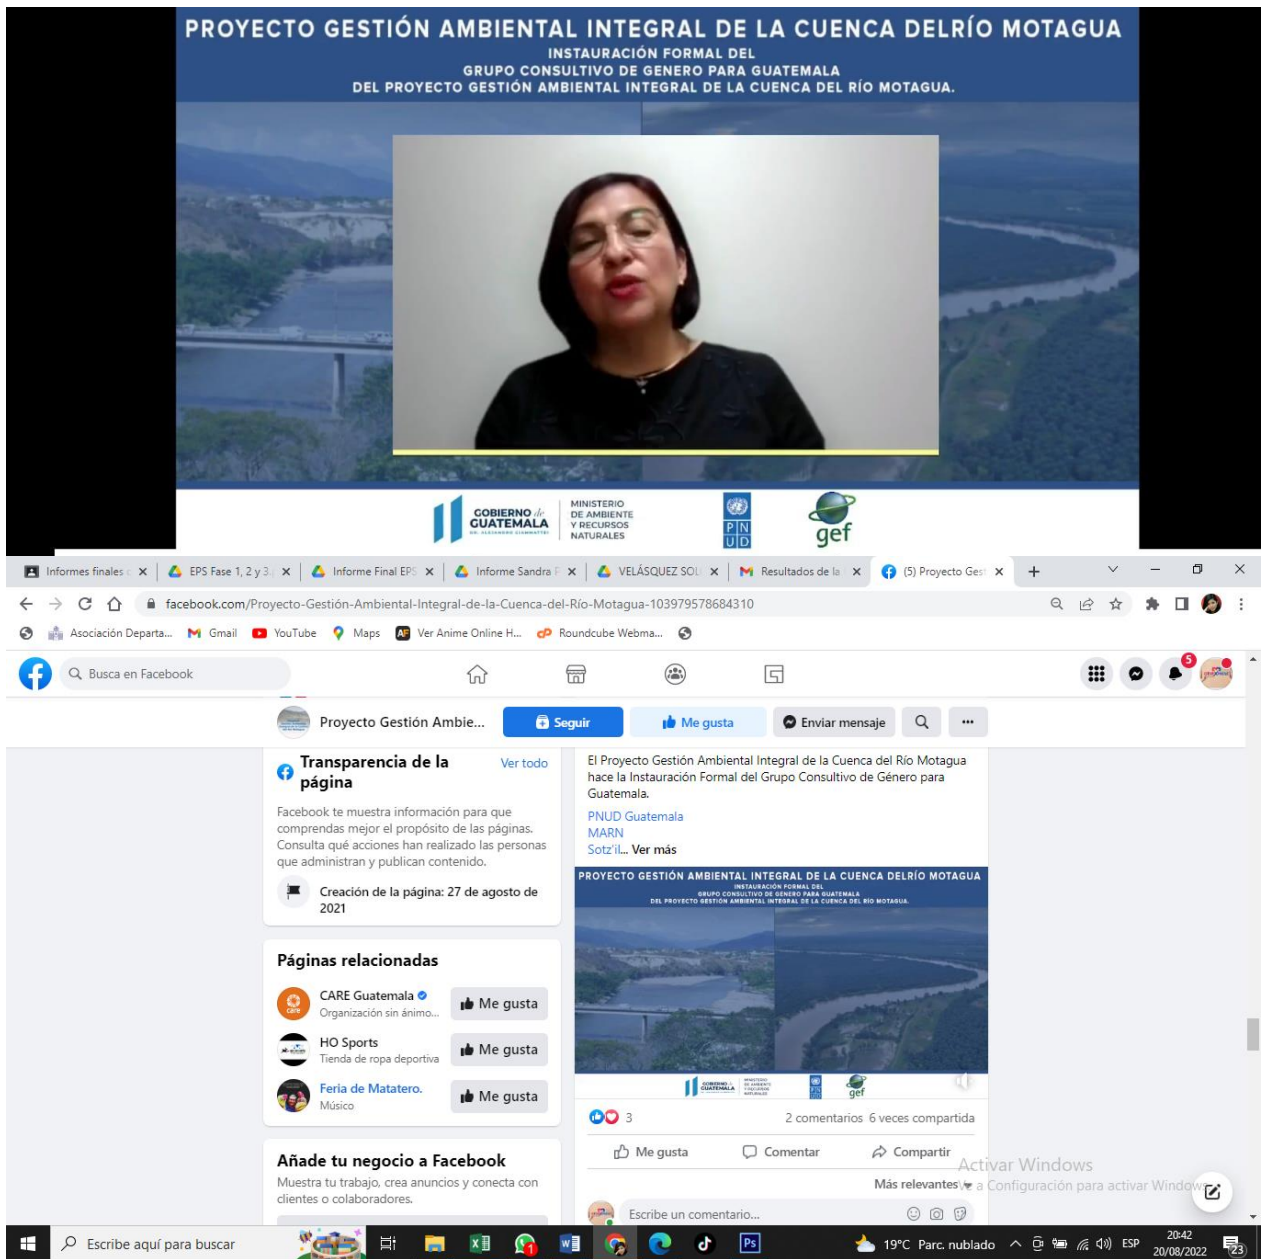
PROYECTO GESTIÓN AMBIENTAL INTEGRAL DE LA CUENCA DELRÍO MOTAGUA
INSTAURACIÓN FORMAL DEL
GRUPO CONSULTIVO DE GENERO PARA GUATEMALA
DEL PROYECTO GESTIÓN AMBIENTAL INTEGRAL DE LA CUENCA DEL RÍO MOTAGUA.

GOBIERNO de GUATEMALA
MINISTERIO DE AMBIENTE Y RECURSOS NATURALES
PNUD
gef

Informes finales | EPS Fase 1, 2 y 3 | Informe Final EPS | Informe Sandra | VELÁSQUEZ SOL | Resultados de la | (5) Proyecto Gest

facebook.com/Proyecto-Gestión-Ambiental-Integral-de-la-Cuenca-del-Río-Motagua-103979578684310

Asociación Departa... Gmail YouTube Maps Ver Anime Online H... Roundcube Webma...

Busca en Facebook

5

Proyecto Gestión Ambie... Seguir Me gusta Enviar mensaje

Transparencia de la página
Ver todo
Facebook te muestra información para que comprendas mejor el propósito de las páginas. Consulta qué acciones han realizado las personas que administran y publican contenido.
Creación de la página: 27 de agosto de 2021

Páginas relacionadas
CARE Guatemala
Organización sin ánimo...
Me gusta
HO Sports
Tienda de ropa deportiva
Me gusta
Feria de Matatero.
Músico
Me gusta

Añade tu negocio a Facebook
Muestra tu trabajo, crea anuncios y conecta con clientes o colaboradores.

El Proyecto Gestión Ambiental Integral de la Cuenca del Río Motagua hace la Instauración Formal del Grupo Consultivo de Género para Guatemala.
PNUD Guatemala
MARN
Sotz'il... Ver más

PROYECTO GESTIÓN AMBIENTAL INTEGRAL DE LA CUENCA DELRÍO MOTAGUA
INSTAURACIÓN FORMAL DEL
GRUPO CONSULTIVO DE GENERO PARA GUATEMALA
DEL PROYECTO GESTIÓN AMBIENTAL INTEGRAL DE LA CUENCA DEL RÍO MOTAGUA.

3
2 comentarios 6 veces compartida
Me gusta Comentar Compartir
Más relevantes
Escribe un comentario...

Activar Windows
Ve a Configuración para activar Windows.

Escribe aquí para buscar
19°C Parc. nublado ESP 20:42 20/08/2022 23